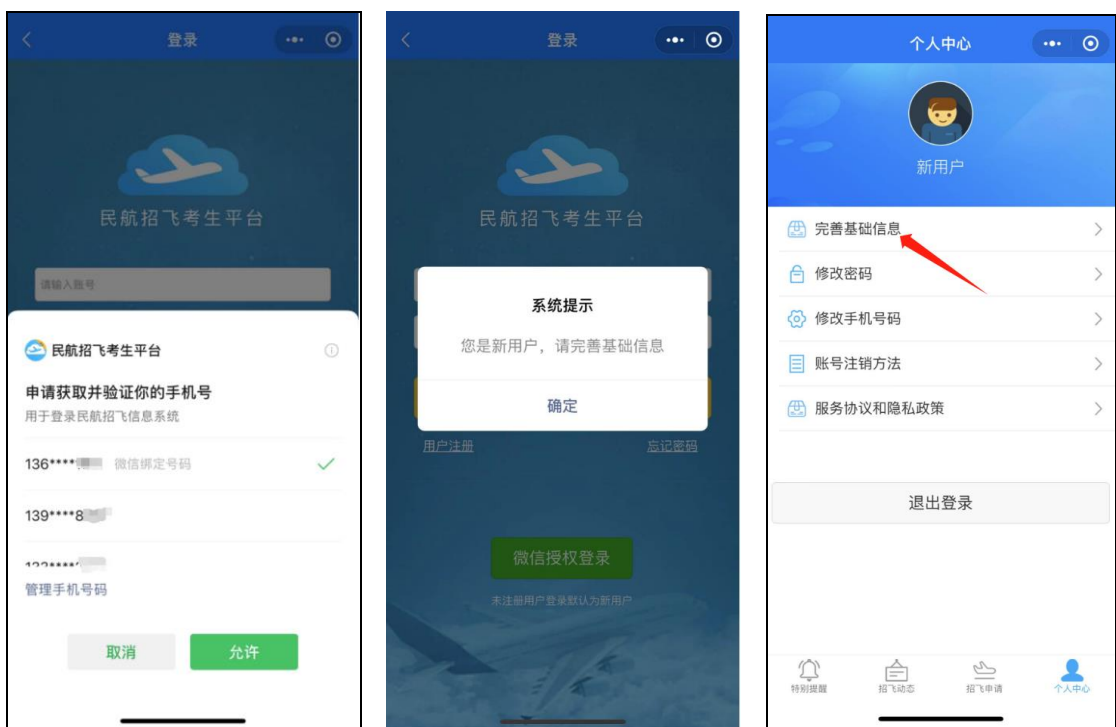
登录

民航招飞考生平台

请输入账号

民航招飞考生平台

申请获取并验证你的手机号
用于登录民航招飞信息系统

136****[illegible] 微信绑定号码

139****8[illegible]

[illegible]

管理手机号码

取消 允许

登录

民航招飞考生平台

系统提示
您是新用户，请完善基础信息
确定

用户注册 忘记密码

微信授权登录

未注册用户登录默认为新用户

个人中心

新用户

完善基础信息

修改密码

修改手机号码

账号注销方法

服务协议和隐私政策

退出登录

特别提醒 招飞动态 招飞申请 个人中心